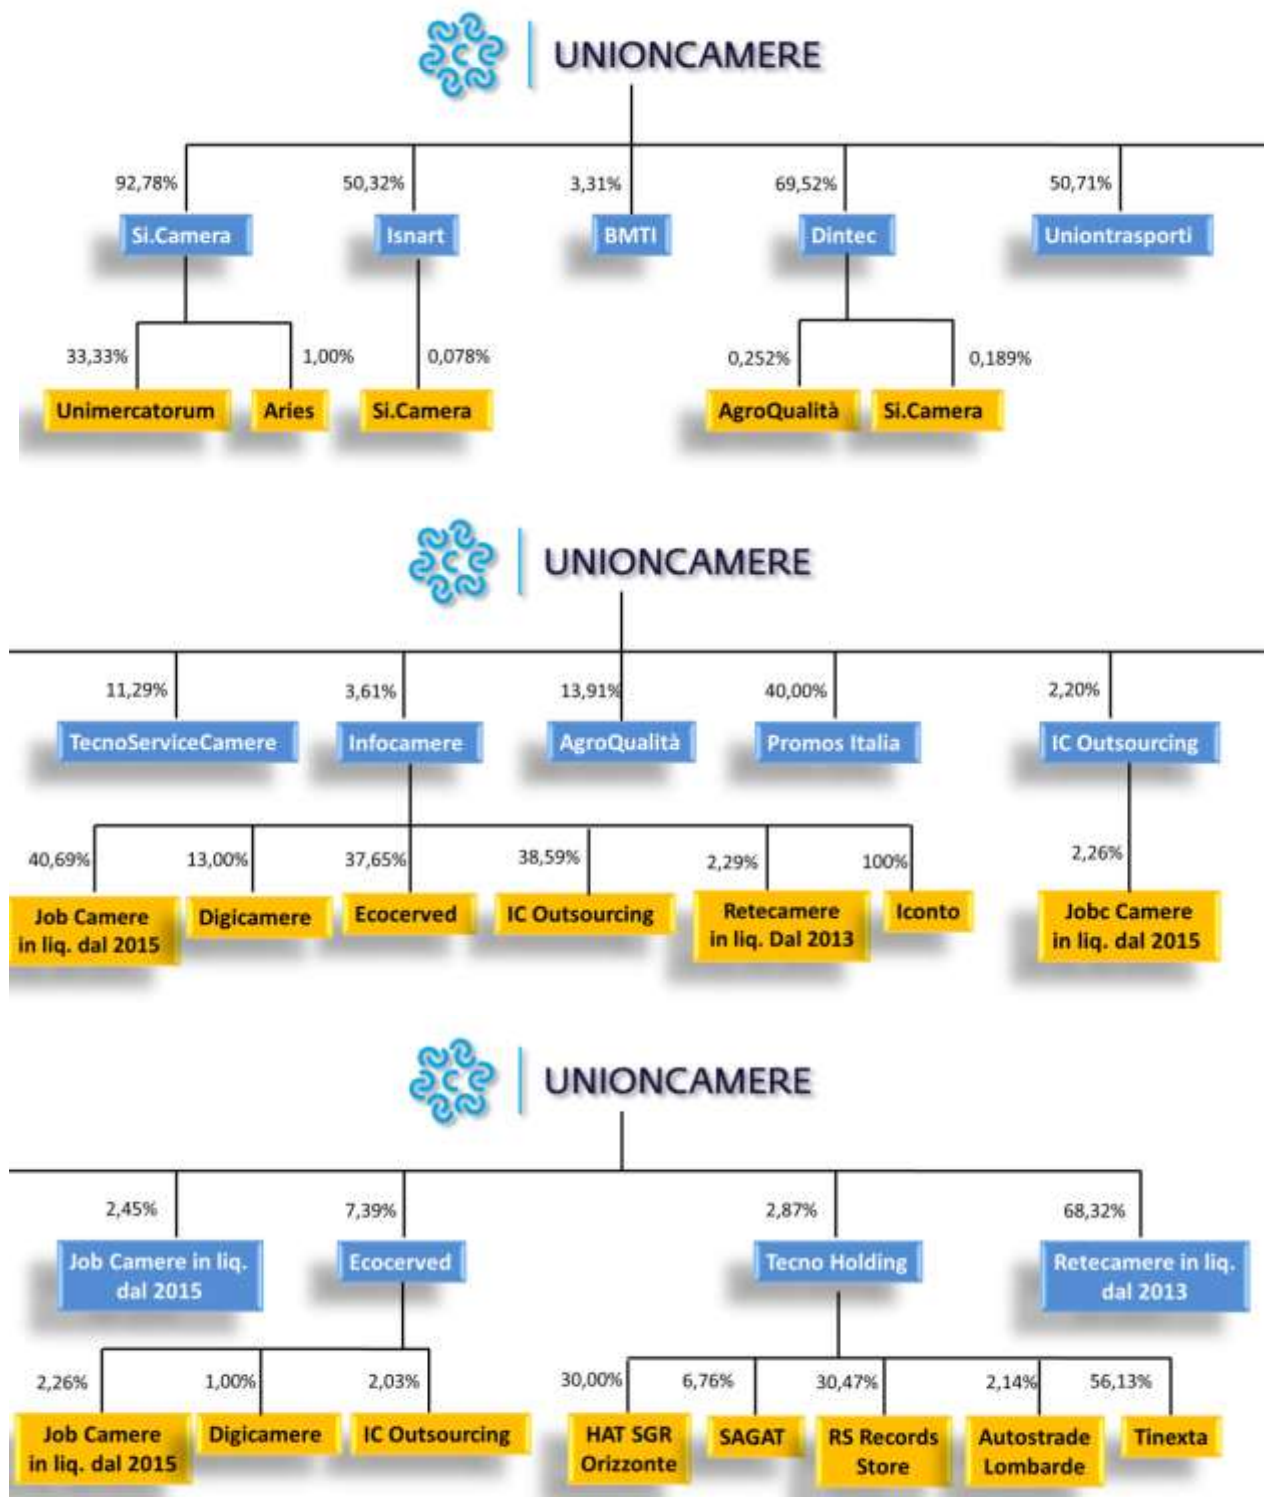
UNIONCAMERE

92,78%
Si.Camera
50,32%
Isnart
3,31%
BMTI
69,52%
Dintec
50,71%
Uniontrasporti

33,33%
Unimercatorum
1,00%
Aries
0,078%
Si.Camera
0,252%
AgroQualità
0,189%
Si.Camera

UNIONCAMERE

11,29%
TecnoServiceCamere
3,61%
Infocamere
13,91%
AgroQualità
40,00%
Promos Italia
2,20%
IC Outsourcing

40,69%
Job Camere in liq. dal 2015
13,00%
Digicamere
37,65%
Ecocerved
38,59%
IC Outsourcing
2,29%
Retecamere in liq. Dal 2013
100%
Iconto
2,26%
Jobc Camere in liq. dal 2015

UNIONCAMERE

2,45%
Job Camere in liq. dal 2015
7,39%
Ecocerved
2,87%
Tecno Holding
68,32%
Retecamere in liq. dal 2013

2,26%
Job Camere in liq. dal 2015
1,00%
Digicamere
2,03%
IC Outsourcing
30,00%
HAT SGR Orizzonte
6,76%
SAGAT
30,47%
RS Records Store
2,14%
Autostrade Lombarde
56,13%
Tinexta